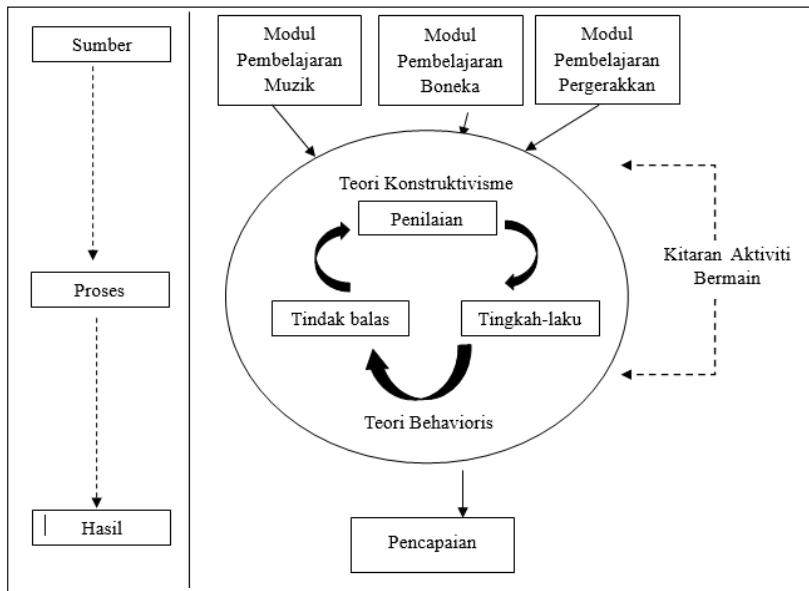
Sumber

Proses

Hasil

Modul Pembelajaran Muzik

Modul Pembelajaran Boneka

Modul Pembelajaran Pergerakkan

Teori Konstruktivisme

Penilaian

Tindak balas

Tingkah-laku

Teori Behavioris

Kitaran Aktiviti Bermain

Pencapaian